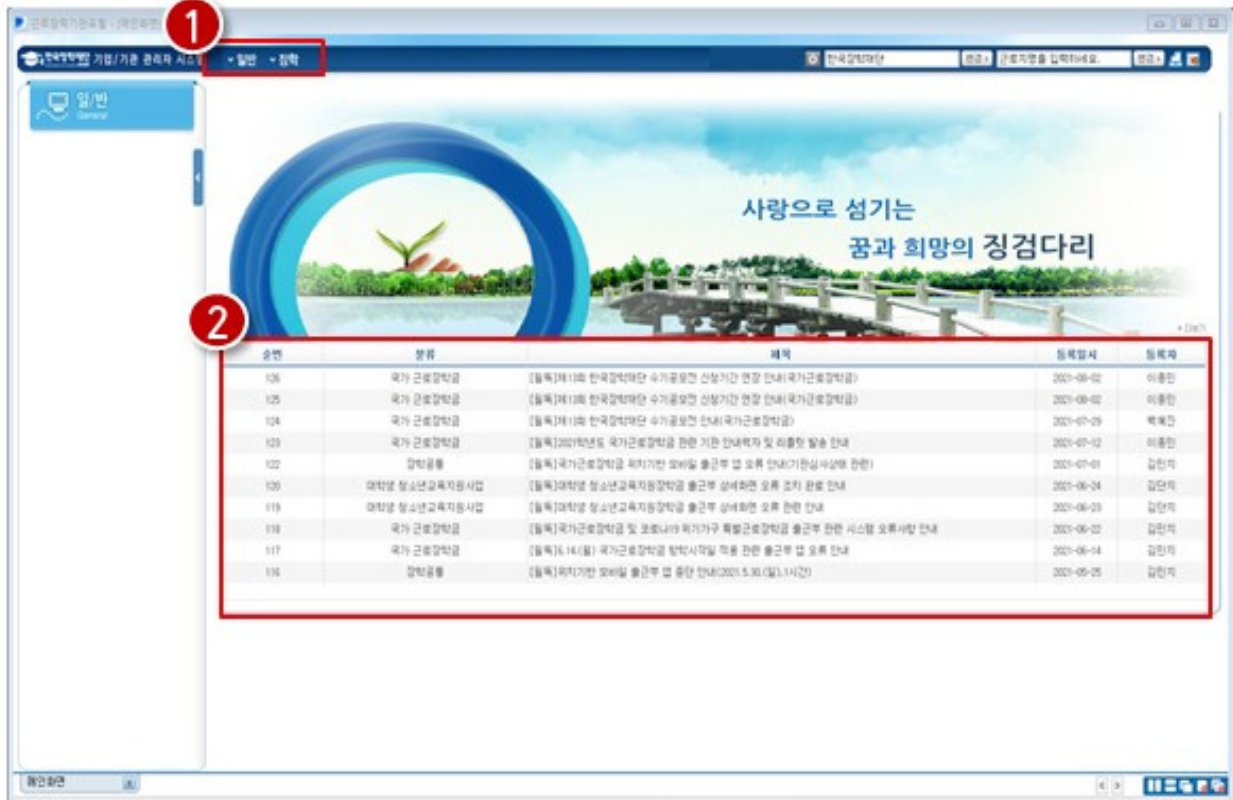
근로장학기관포털 - [메인화면]

1

한국장학재단 기업/기관 관리자 시스템 ▾일반 ▾장학

한국장학재단 변경 근로지명을 입력하세요. 변경

일반 General

사랑으로 섬기는

꿈과 희망의 징검다리

2

| 순번 | 분류 | 제목 | 등록일시 | 등록자 |
|---|---|---|---|---|
| 126 | 국가 근로장학금 | [필독]제13회 한국장학재단 수기공모전 신청기간 연장 안내(국가근로장학금) | 2021-08-02 | 이종민 |
| 125 | 국가 근로장학금 | [필독]제13회 한국장학재단 수기공모전 신청기간 연장 안내(국가근로장학금) | 2021-08-02 | 이종민 |
| 124 | 국가 근로장학금 | [필독]제13회 한국장학재단 수기공모전 안내(국가근로장학금) | 2021-07-29 | 백혜진 |
| 123 | 국가 근로장학금 | [필독]2021학년도 국가근로장학금 관련 기관 안내책자 및 리플렛 발송 안내 | 2021-07-12 | 이종민 |
| 122 | 장학공통 | [필독]국가근로장학금 위치기반 모바일 출근부 앱 오류 안내(기관심사상태 관련) | 2021-07-01 | 김민지 |
| 120 | 대학생 청소년교육지원사업 | [필독]대학생 청소년교육지원장학금 출근부 상세화면 오류 조치 완료 안내 | 2021-06-24 | 김민지 |
| 119 | 대학생 청소년교육지원사업 | [필독]대학생 청소년교육지원장학금 출근부 상세화면 오류 관련 안내 | 2021-06-23 | 김민지 |
| 118 | 국가 근로장학금 | [필독]국가근로장학금 및 코로나19 위기가구 특별근로장학금 출근부 관련 시스템 오류사항 안내 | 2021-06-22 | 김민지 |
| 117 | 국가 근로장학금 | [필독]6.14.(월) 국가근로장학금 방학시작일 적용 관련 출근부 앱 오류 안내 | 2021-06-14 | 김민지 |
| 116 | 장학공통 | [필독]위치기반 모바일 출근부 앱 중단 안내(2021.5.30.(일),1시간) | 2021-05-25 | 김민지 |

메인화면